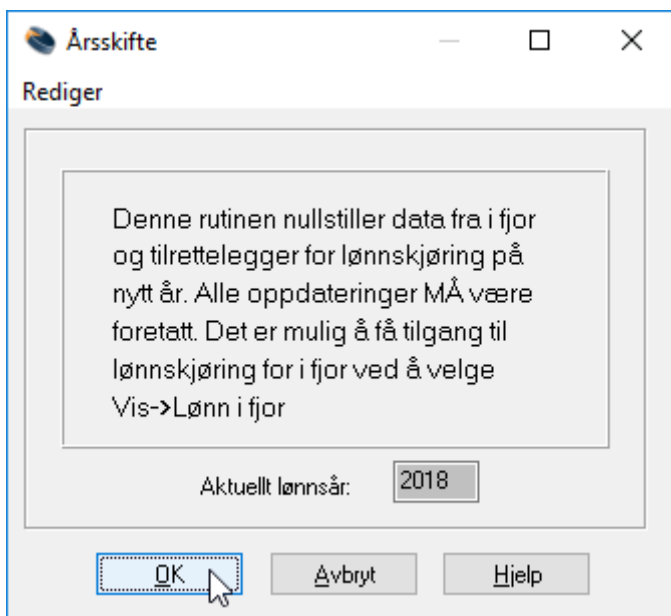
Årsskifte

Rediger

Denne rutinen nullstiller data fra i fjor og tilrettelegger for lønnskjøring på nytt år. Alle oppdateringer MÅ være foretatt. Det er mulig å få tilgang til lønnskjøring for i fjor ved å velge Vis->Lønn i fjor

Aktuellt lønnsår: 2018

OK Avbryt Hjelp